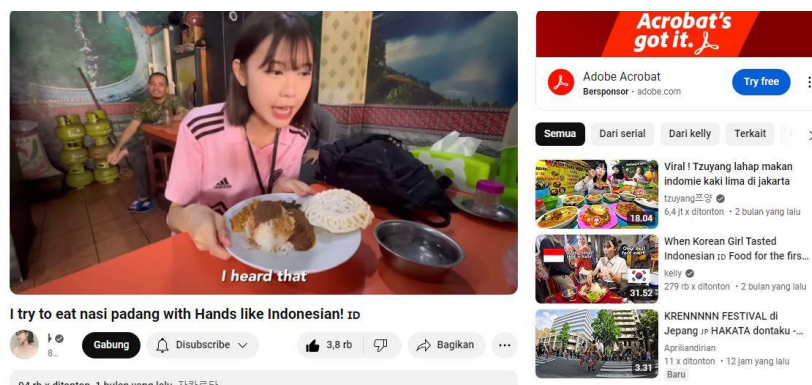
I heard that

I try to eat nasi padang with Hands like Indonesian! ID

ㅏ
8...

Gabung

Disubscribe

3,8 rb

Bagikan

94 rb x ditonton 1 bulan yang lalu 자카르타

Acrobat's got it.

Adobe Acrobat
Bersponsor · adobe.com

Try free

Semua

Dari serial

Dari kelly

Terkait

Viral ! Tzuyang lahap makan indomie kaki lima di jakarta
tzuyang쯔양
6,4 jt x ditonton · 2 bulan yang lalu
18.04

When Korean Girl Tasted Indonesian ID Food for the firs...
kelly
279 rb x ditonton · 2 bulan yang lalu
31.52

KRENNNNN FESTIVAL di Jepang JP HAKATA dontaku -...
Apriliandirian
11 x ditonton · 12 jam yang lalu
Baru
3.31